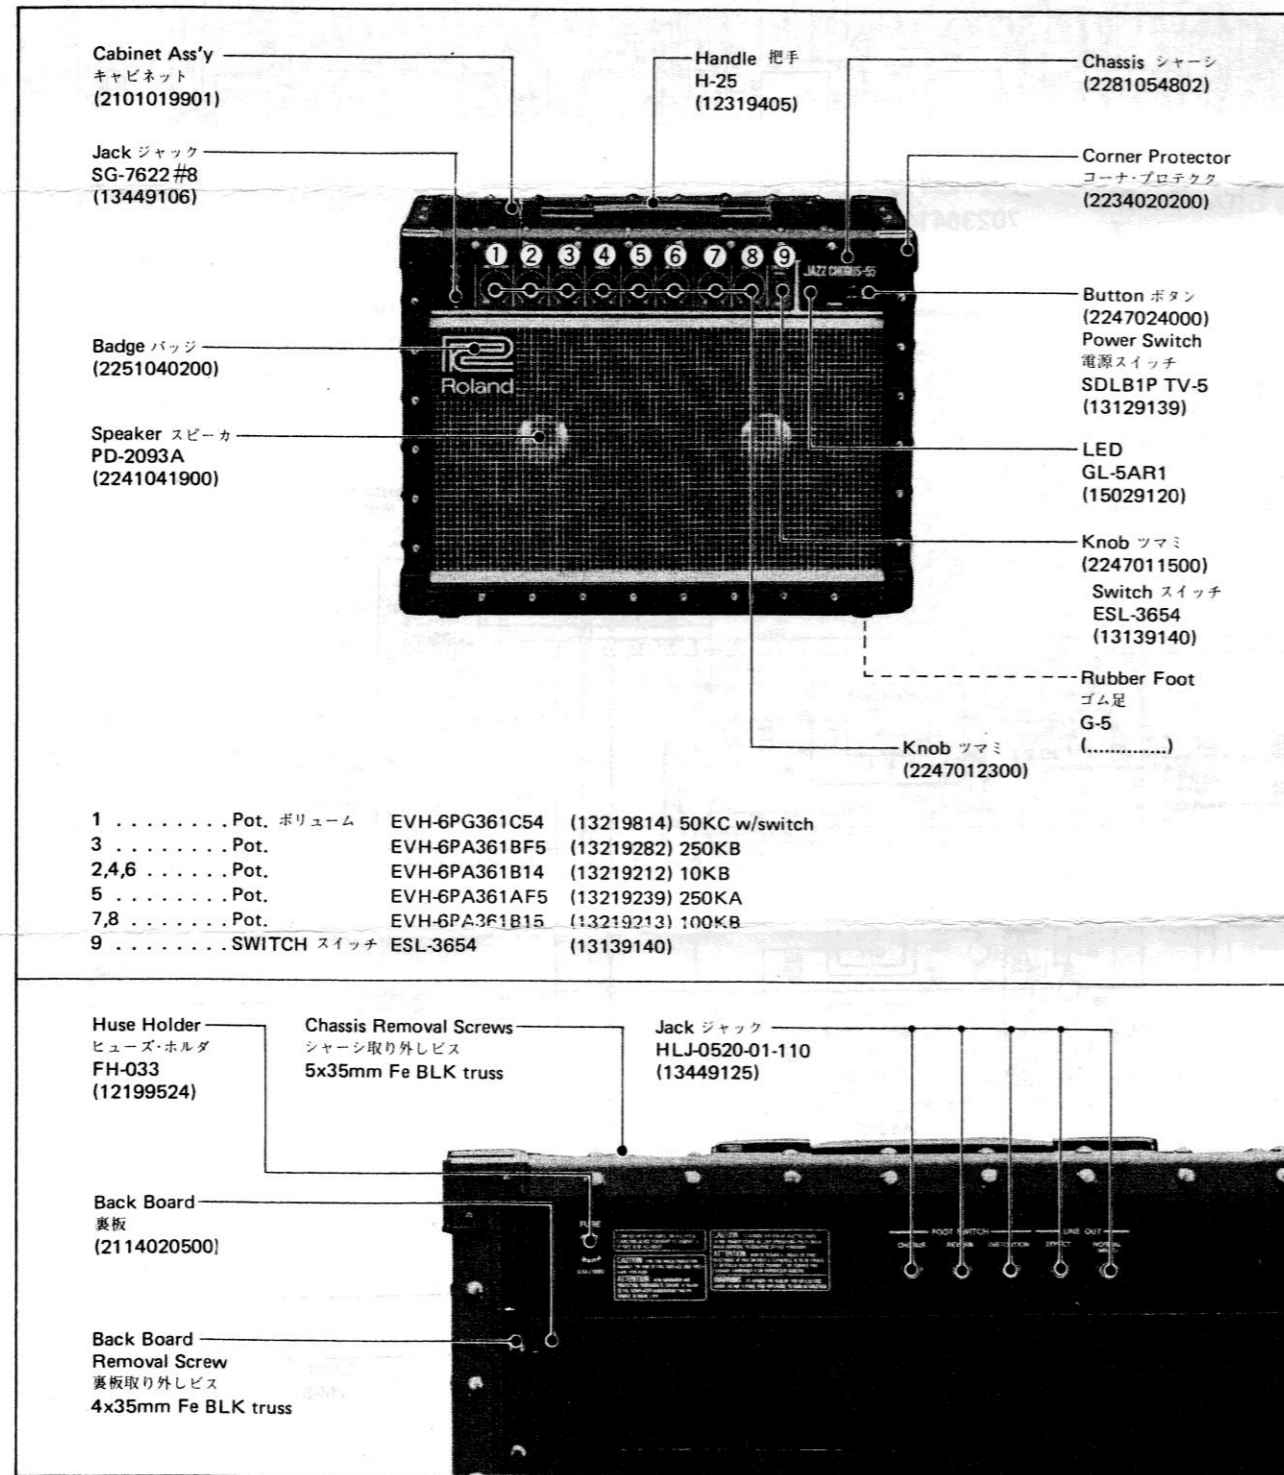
Cabinet Ass'y
キャビネット
(2101019901)

Handle 把手
H-25
(12319405)

Chassis シャーシ
(2281054802)

Jack ジャック
SG-7622#8
(13449106)

Corner Protector
コーナ・プロテクタ
(2234020200)

1 2 3 4 5 6 7 8 9
JAZZ CHORUS-55

Button ボタン
(2247024000)
Power Switch
電源スイッチ
SDLB1P TV-5
(13129139)

Badge バッジ
(2251040200)

Roland

Speaker スピーカ
PD-2093A
(2241041900)

LED
GL-5AR1
(15029120)

Knob ツマミ
(2247011500)
Switch スイッチ
ESL-3654
(13139140)

Rubber Foot
ゴム足
G-5
(..............)

Knob ツマミ
(2247012300)

| | | | |
|---|---|---|---|
| 1 . . . . . . . . Pot. ボリューム | EVH-6PG361C54 | (13219814) 50KC w/switch |
| 3 . . . . . . . . Pot. | EVH-6PA361BF5 | (13219282) 250KB |
| 2,4,6 . . . . . . Pot. | EVH-6PA361B14 | (13219212) 10KB |
| 5 . . . . . . . . Pot. | EVH-6PA361AF5 | (13219239) 250KA |
| 7,8 . . . . . . . Pot. | EVH-6PA361B15 | (13219213) 100KB |
| 9 . . . . . . . . SWITCH スイッチ | ESL-3654 | (13139140) |

Huse Holder
ヒューズ・ホルダ
FH-033
(12199524)

Chassis Removal Screws
シャーシ取り外しビス
5x35mm Fe BLK truss

Jack ジャック
HLJ-0520-01-110
(13449125)

Back Board
裏板
(2114020500)

FUSE

FOOT SWITCH
CHORUS REVERB DISTORTION
LINE OUT
EFFECT NORMAL

CAUTION
ATTENTION

Back Board
Removal Screw
裏板取り外しビス
4x35mm Fe BLK truss